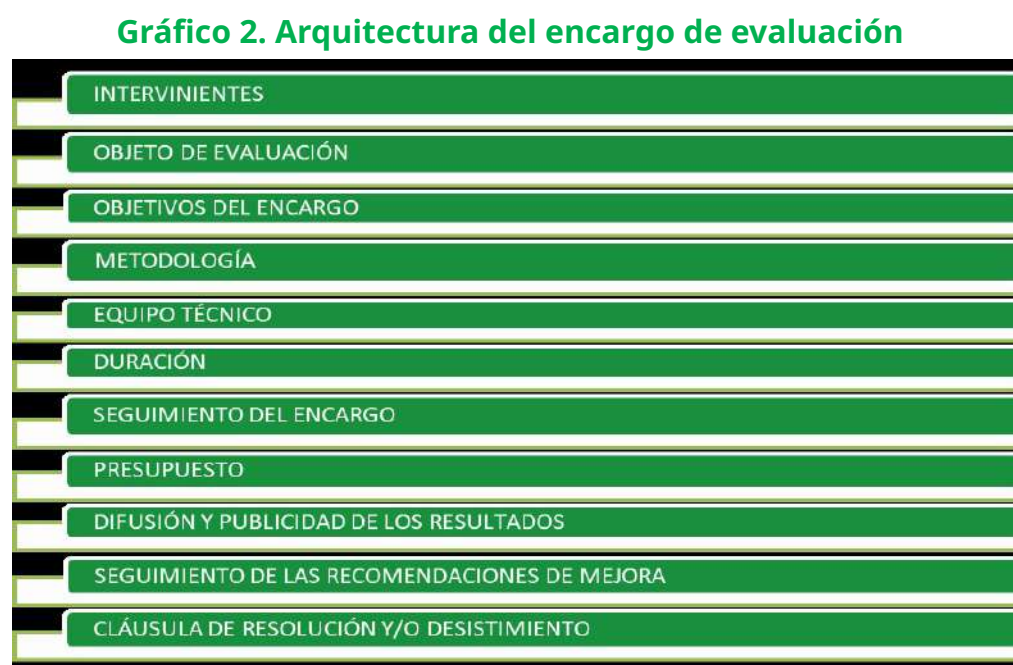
Gráfico 2. Arquitectura del encargo de evaluación

INTERVINIENTES

OBJETO DE EVALUACIÓN

OBJETIVOS DEL ENCARGO

METODOLOGÍA

EQUIPO TÉCNICO

DURACIÓN

SEGUIMIENTO DEL ENCARGO

PRESUPUESTO

DIFUSIÓN Y PUBLICIDAD DE LOS RESULTADOS

SEGUIMIENTO DE LAS RECOMENDACIONES DE MEJORA

CLÁUSULA DE RESOLUCIÓN Y/O DESISTIMIENTO